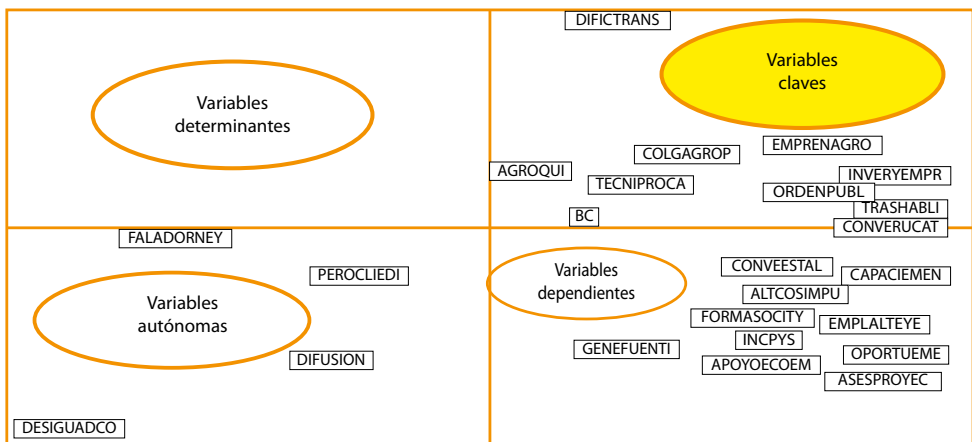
DIFICTRANS

Variables claves

Variables determinantes

COLGAGROP

EMPRENAGRO

AGROQUI

TECNIPROCA

INVERYEMPR

ORDENPUBL

TRASHABLI

BC

CONVERUCAT

FALADORNEY

PEROCLIEDI

Variables autónomas

DIFUSION

DESIGUADCO

Variables dependientes

CONVEESTAL

CAPACIEMEN

ALTCOSIMPU

FORMASOCITY

EMPLALTEYE

INCPYS

GENEFUENTI

OPORTUEME

APOYOECOEM

ASESPROYEC